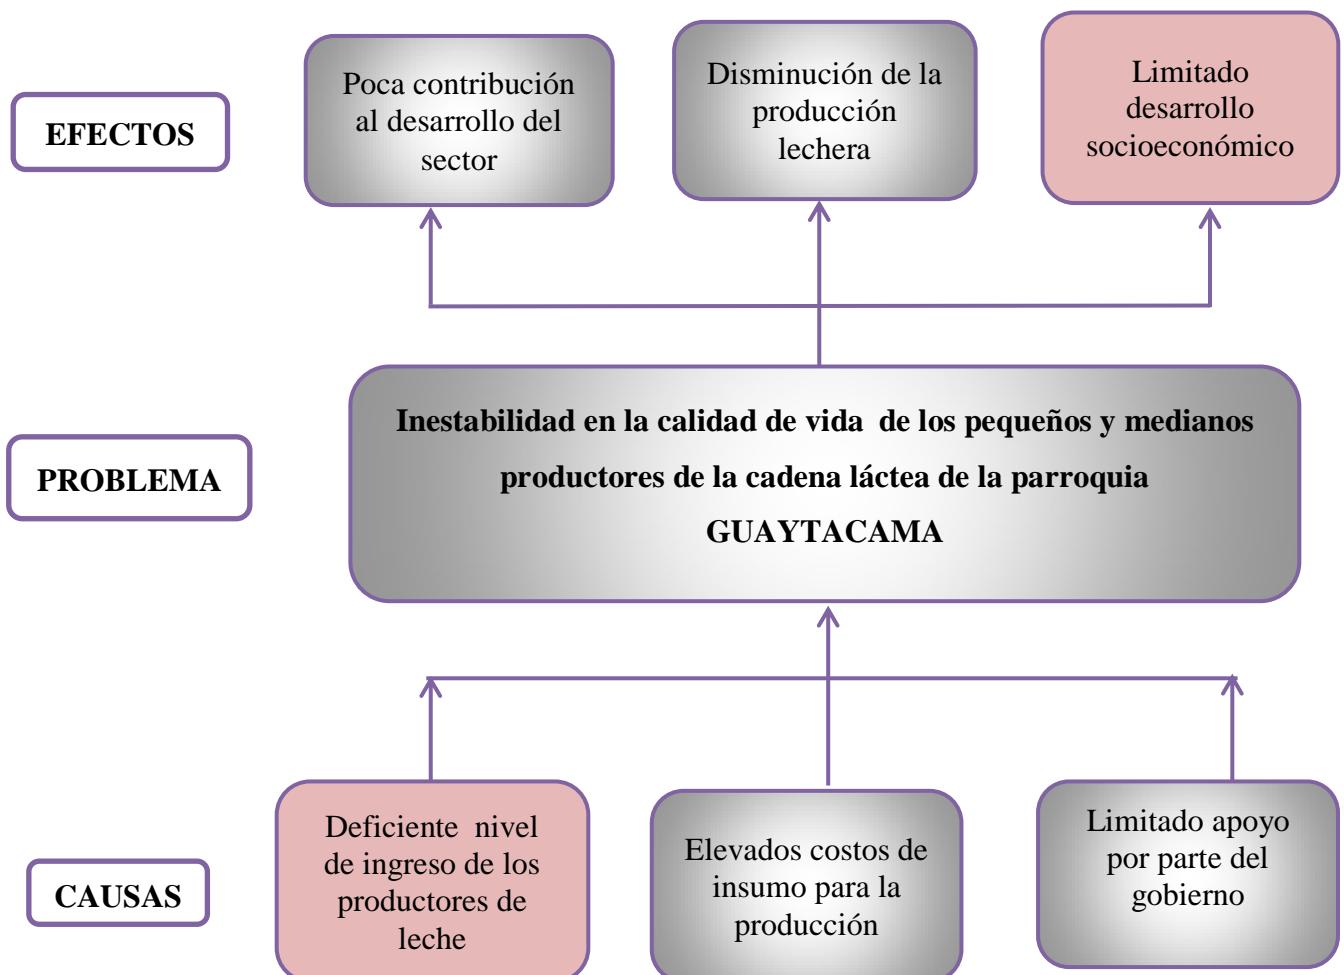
EFECTOS

Poca contribución al desarrollo del sector

Disminución de la producción lechera

Limitado desarrollo socioeconómico

PROBLEMA

Inestabilidad en la calidad de vida de los pequeños y medianos productores de la cadena láctea de la parroquia GUAYTACAMA

CAUSAS

Deficiente nivel de ingreso de los productores de leche

Elevados costos de insumo para la producción

Limitado apoyo por parte del gobierno